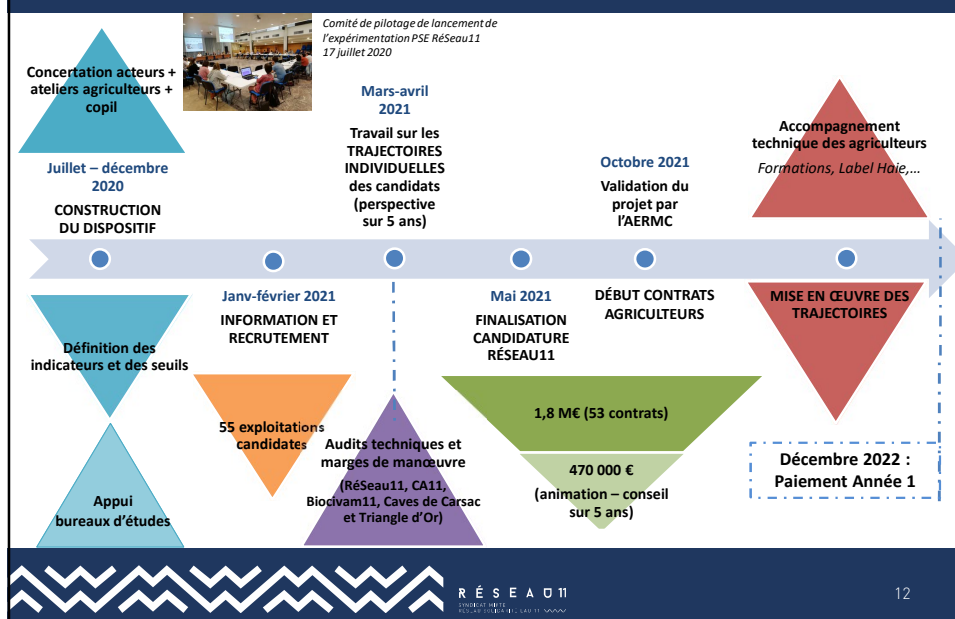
Comité de pilotage de lancement de l'expérimentation PSE RéSeau11
17 juillet 2020

Concertation acteurs + ateliers agriculteurs + copil

Juillet – décembre 2020
CONSTRUCTION DU DISPOSITIF

Mars-avril 2021
Travail sur les TRAJECTOIRES INDIVIDUELLES des candidats (perspective sur 5 ans)

Octobre 2021
Validation du projet par l'AERMC

Accompagnement technique des agriculteurs
Formations, Label Haie,…

Définition des indicateurs et des seuils

Janv-février 2021
INFORMATION ET RECRUTEMENT

Mai 2021
FINALISATION CANDIDATURE RÉSEAU11

DÉBUT CONTRATS AGRICULTEURS

MISE EN ŒUVRE DES TRAJECTOIRES

55 exploitations candidates

Audits techniques et marges de manœuvre
(RéSeau11, CA11, Biocivam11, Caves de Carsac et Triangle d'Or)

1,8 M€ (53 contrats)

470 000 €
(animation – conseil sur 5 ans)

Appui bureaux d'études

Décembre 2022 :
Paiement Année 1

RÉSEAU11
SYNDICAT MIXTE
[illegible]

12